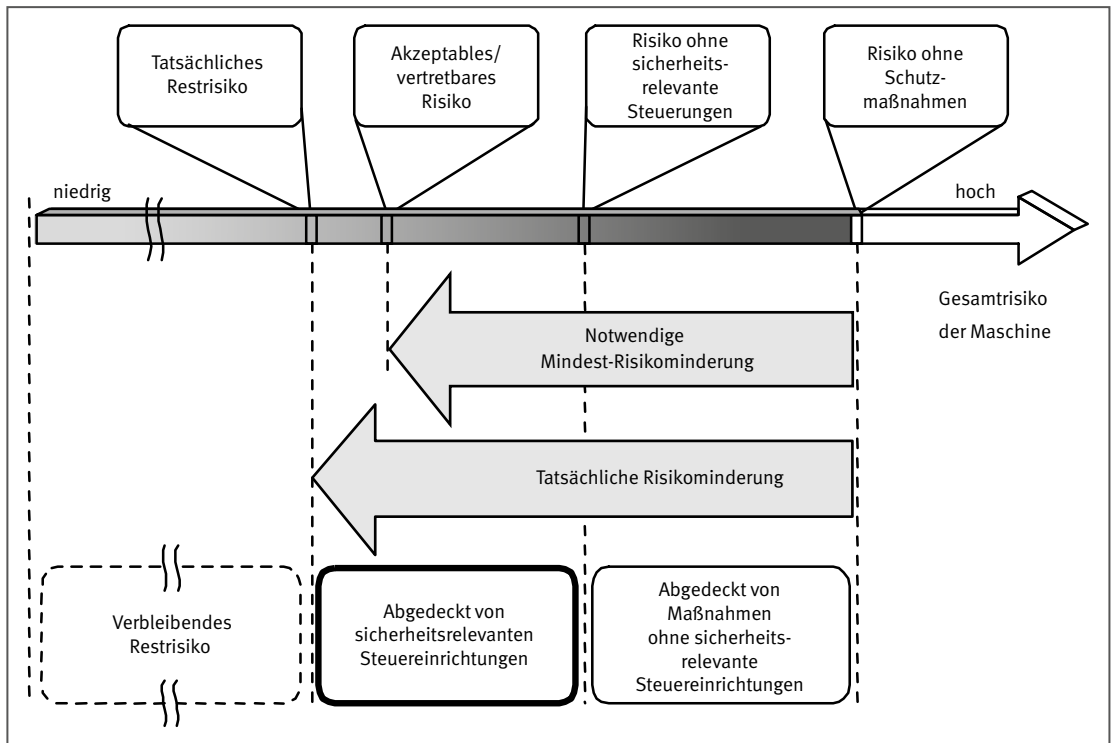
Tatsächliches Restrisiko

Akzeptables/ vertretbares Risiko

Risiko ohne sicherheitsrelevante Steuerungen

Risiko ohne Schutzmaßnahmen

niedrig

hoch

Gesamtrisiko der Maschine

Notwendige Mindest-Risikominderung

Tatsächliche Risikominderung

Verbleibendes Restrisiko

Abgedeckt von sicherheitsrelevanten Steuereinrichtungen

Abgedeckt von Maßnahmen ohne sicherheitsrelevante Steuereinrichtungen